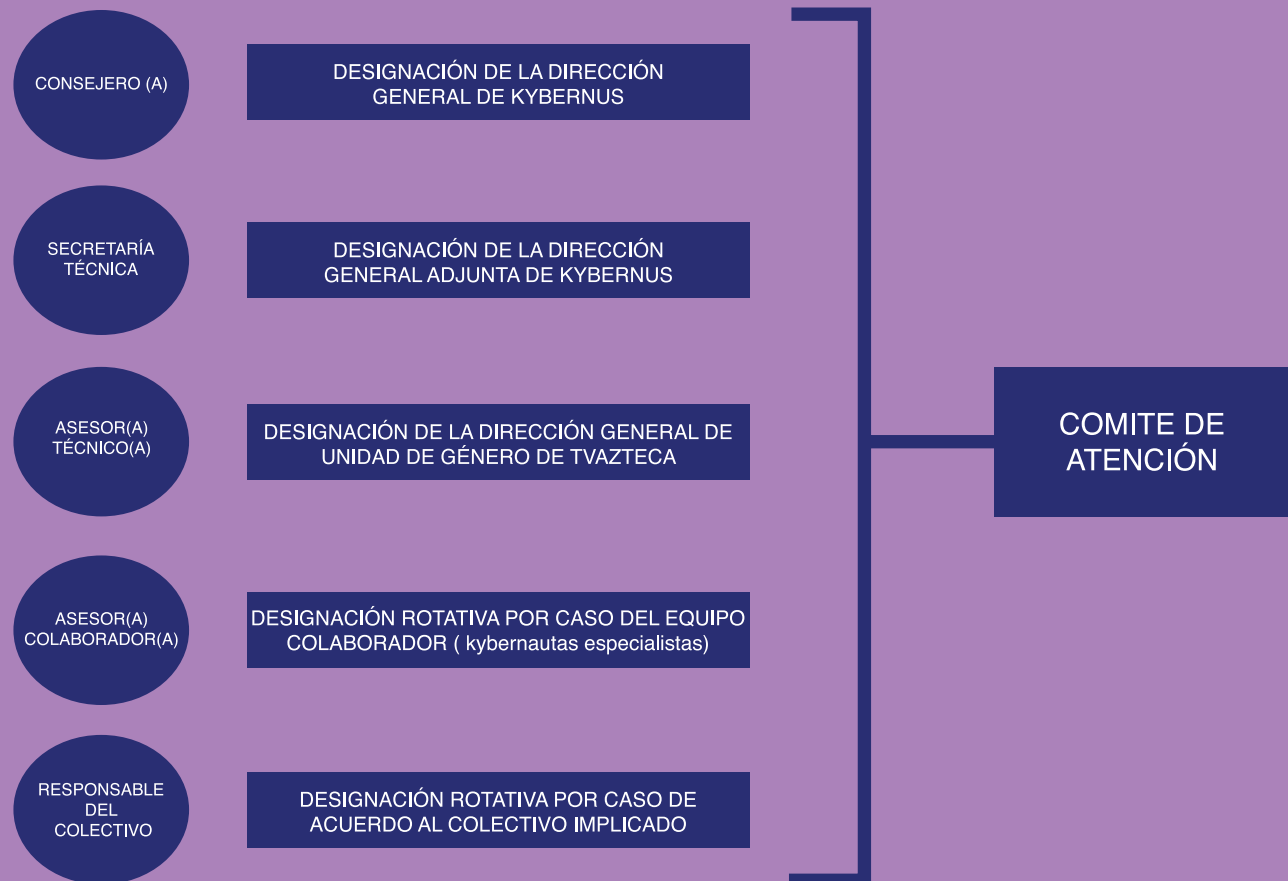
CONSEJERO (A)

DESIGNACIÓN DE LA DIRECCIÓN GENERAL DE KYBERNUS

SECRETARÍA TÉCNICA

DESIGNACIÓN DE LA DIRECCIÓN GENERAL ADJUNTA DE KYBERNUS

ASESOR(A) TÉCNICO(A)

DESIGNACIÓN DE LA DIRECCIÓN GENERAL DE UNIDAD DE GÉNERO DE TVAZTECA

ASESOR(A) COLABORADOR(A)

DESIGNACIÓN ROTATIVA POR CASO DEL EQUIPO COLABORADOR ( kybernautas especialistas)

RESPONSABLE DEL COLECTIVO

DESIGNACIÓN ROTATIVA POR CASO DE ACUERDO AL COLECTIVO IMPLICADO

COMITE DE ATENCIÓN